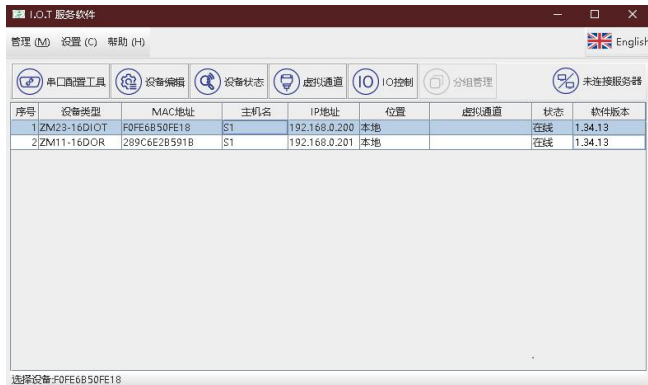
I.O.T 服务软件

管理 (M) 设置 (C) 帮助 (H)

English

串口配置工具 设备编辑 设备状态 虚拟通道 IO控制 分组管理 未连接服务器

| 序号 | 设备类型 | MAC地址 | 主机名 | IP地址 | 位置 | 虚拟通道 | 状态 | 软件版本 |
|---|---|---|---|---|---|---|---|---|
| 1 | ZM23-16DIOT | F0FE6B50FE18 | S1 | 192.168.0.200 | 本地 | | 在线 | 1.34.13 |
| 2 | ZM11-16DOR | 289C6E2B591B | S1 | 192.168.0.201 | 本地 | | 在线 | 1.34.13 |

选择设备:F0FE6B50FE18